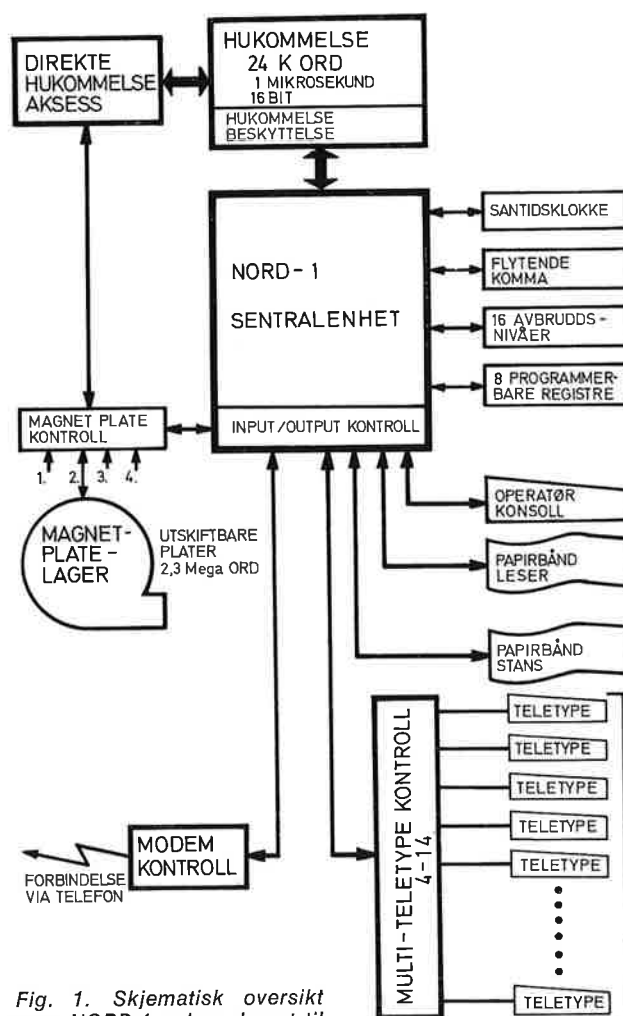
DIREKTE HUKOMMELSE AKSESS

HUKOMMELSE 24 K ORD 1 MIKROSEKUND 16 BIT

HUKOMMELSE BESKYTTELSE

NORD - 1

SENTRALENHET

INPUT/OUTPUT KONTROLL

SANTIDSKLOKKE

FLYTENDE KOMMA

16 AVBRUDDS-NIVÅER

8 PROGRAMMERBARE REGISTRE

MAGNET PLATE KONTROLL

1. 2. 3. 4.

MAGNET-PLATE-LAGER

UTSKIFTBARE PLATER 2,3 Mega ORD

OPERATØR KONSOLL

PAPIRBÅND LESER

PAPIRBÅND STANS

MULTI-TELETYPE KONTROLL 4-14

TELETYPE

TELETYPE

TELETYPE

TELETYPE

TELETYPE

TELETYPE

MODEM KONTROLL

FORBINDELSE VIA TELEFON

Fig. 1. Skjematisk oversikt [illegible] NORD-1 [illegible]